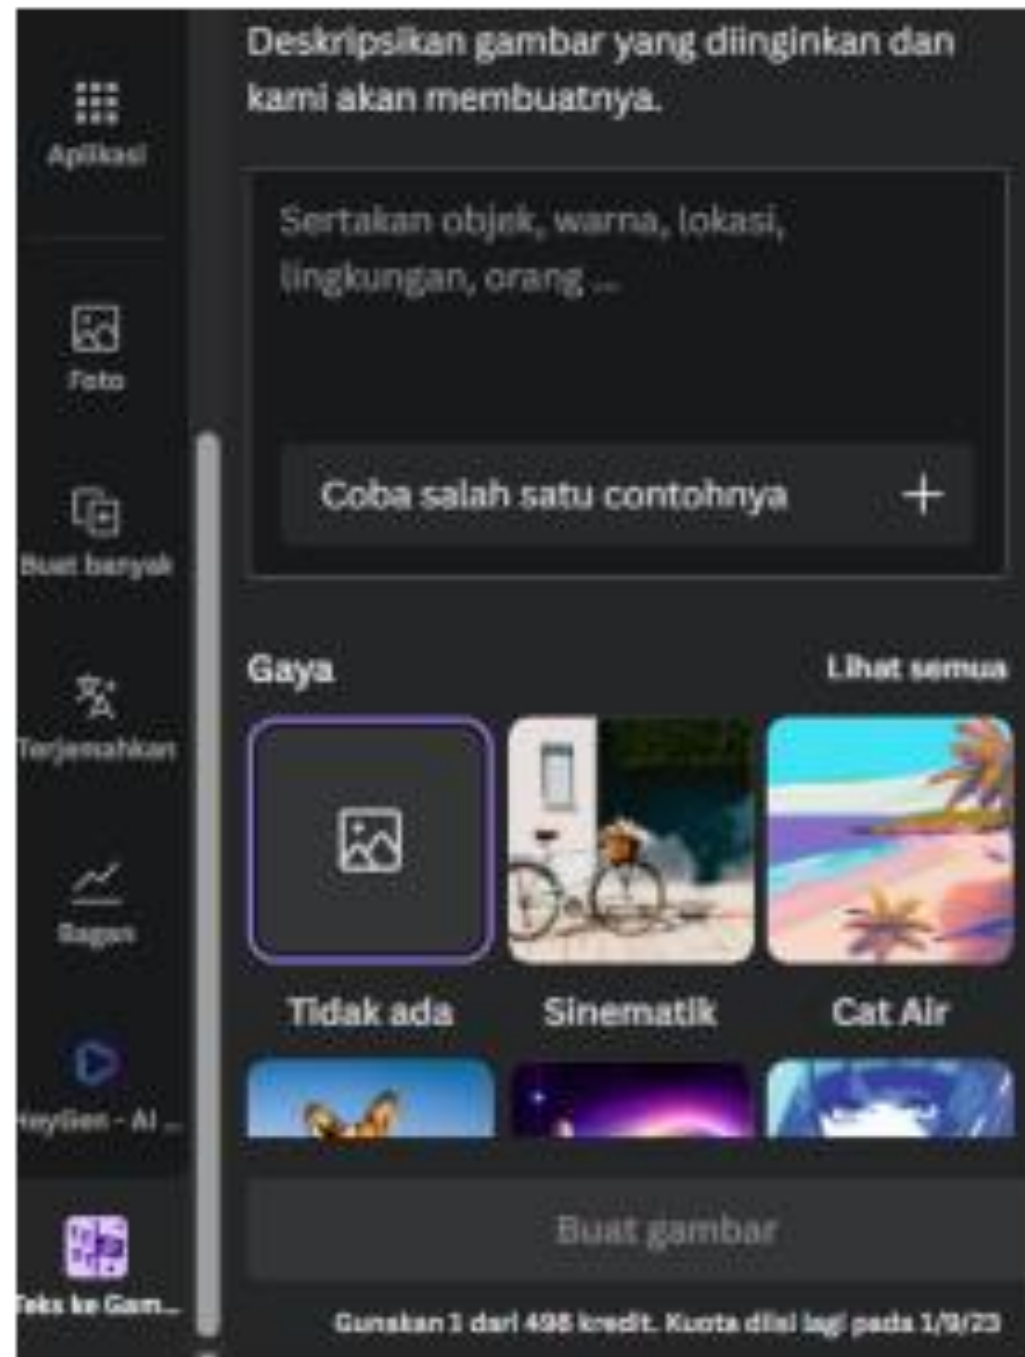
Aplikasi

Foto

Buat banyak

Terjemahkan

Bagan

HeyGen - AI ...

Teks ke Gam...

Deskripsikan gambar yang diinginkan dan kami akan membuatnya.

Sertakan objek, warna, lokasi, lingkungan, orang ...

Coba salah satu contohnya +

Gaya

Lihat semua

Tidak ada

Sinematik

Cat Air

Buat gambar

Gunakan 1 dari 498 kredit. Kuota diisi lagi pada 1/9/23